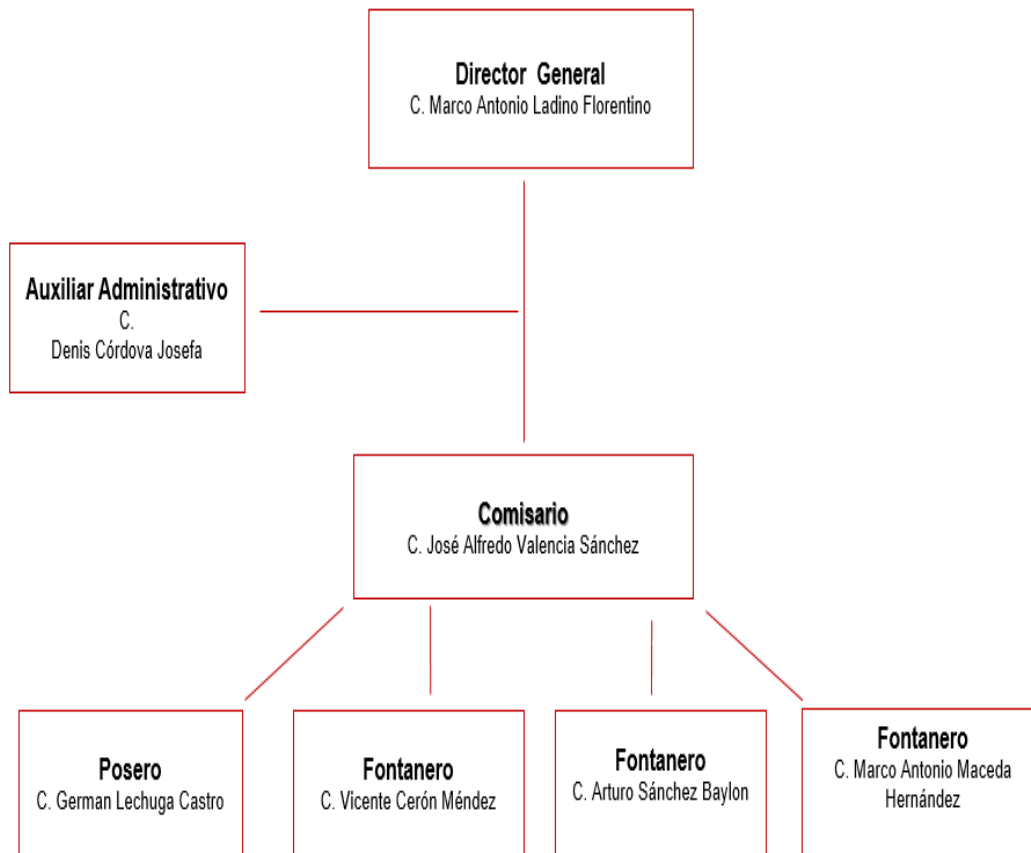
Director General
C. Marco Antonio Ladino Florentino

Auxiliar Administrativo
C.
Denis Córdova Josefa

Comisario
C. José Alfredo Valencia Sánchez

Posero
C. German Lechuga Castro

Fontanero
C. Vicente Cerón Méndez

Fontanero
C. Arturo Sánchez Baylon

Fontanero
C. Marco Antonio Maceda Hernández